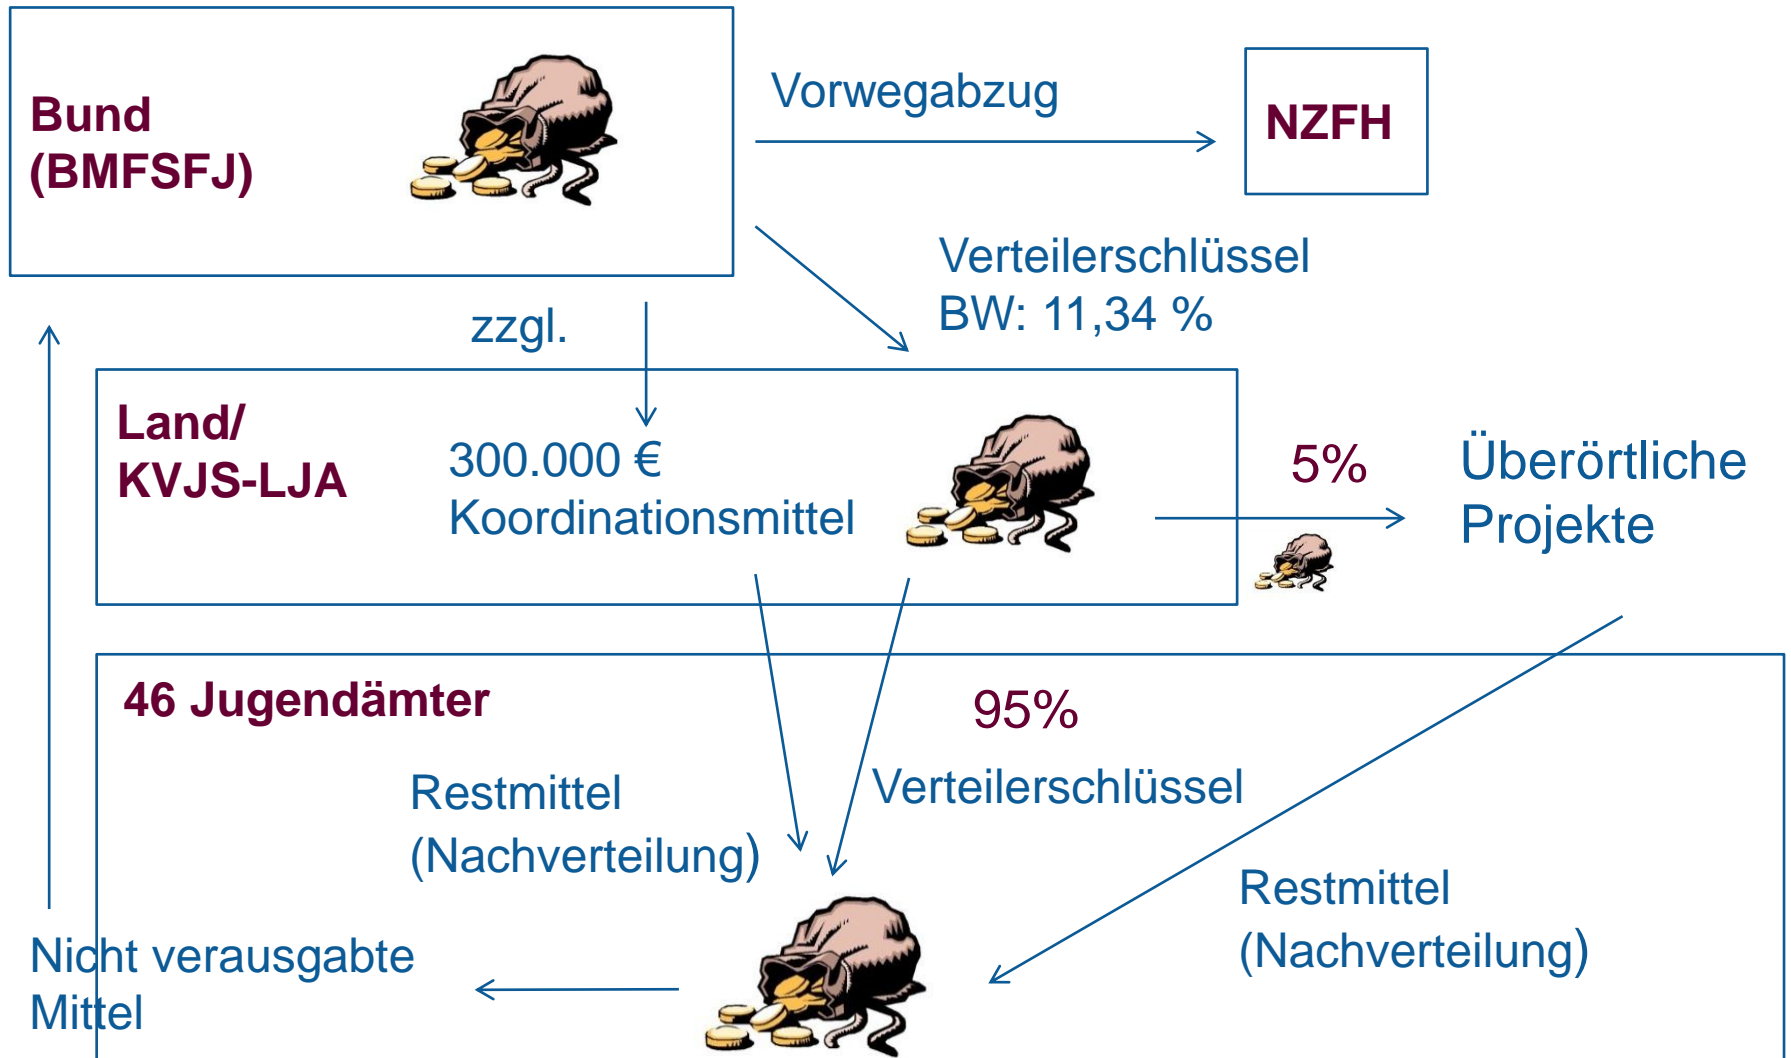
Bund
(BMFSFJ)

Vorwegabzug

NZFH

Verteilerschlüssel
BW: 11,34 %

zzgl.

Land/
KVJS-LJA

300.000 €
Koordinationsmittel

5%

Überörtliche
Projekte

46 Jugendämter

95%

Verteilerschlüssel

Restmittel
(Nachverteilung)

Restmittel
(Nachverteilung)

Nicht verausgabte
Mittel